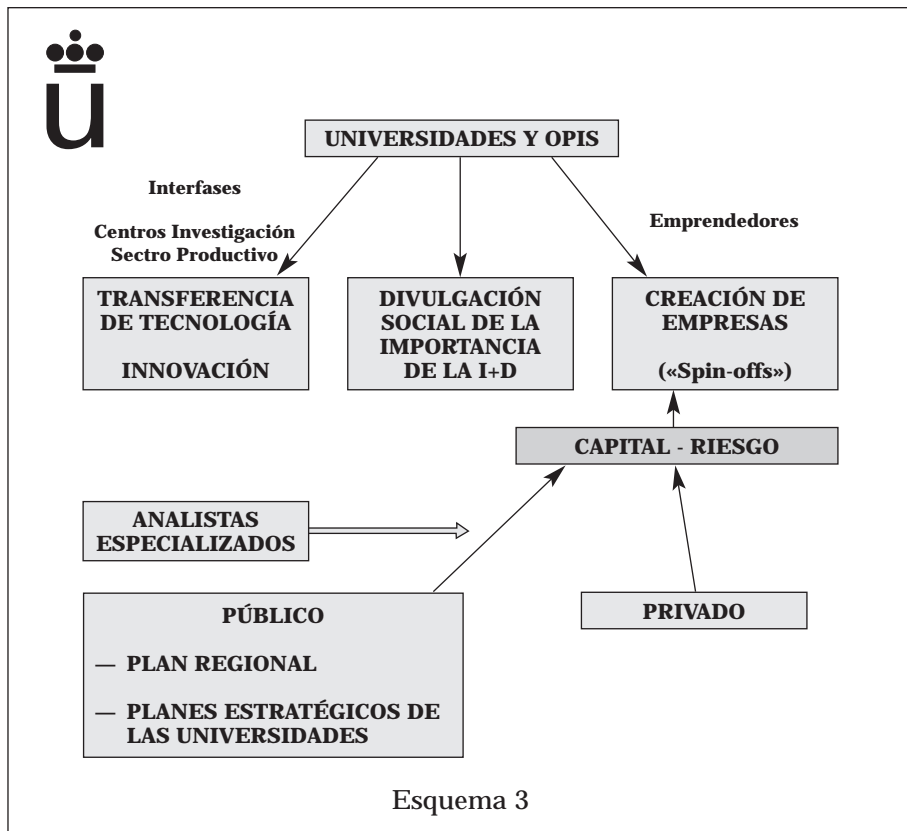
UNIVERSIDADES Y OPIS

Interfases

Centros Investigación
Sectro Productivo

Emprendedores

TRANSFERENCIA DE TECNOLOGÍA

INNOVACIÓN

DIVULGACIÓN SOCIAL DE LA IMPORTANCIA DE LA I+D

CREACIÓN DE EMPRESAS

(«Spin-offs»)

CAPITAL - RIESGO

ANALISTAS ESPECIALIZADOS

PÚBLICO

— PLAN REGIONAL

— PLANES ESTRATÉGICOS DE LAS UNIVERSIDADES

PRIVADO

Esquema 3